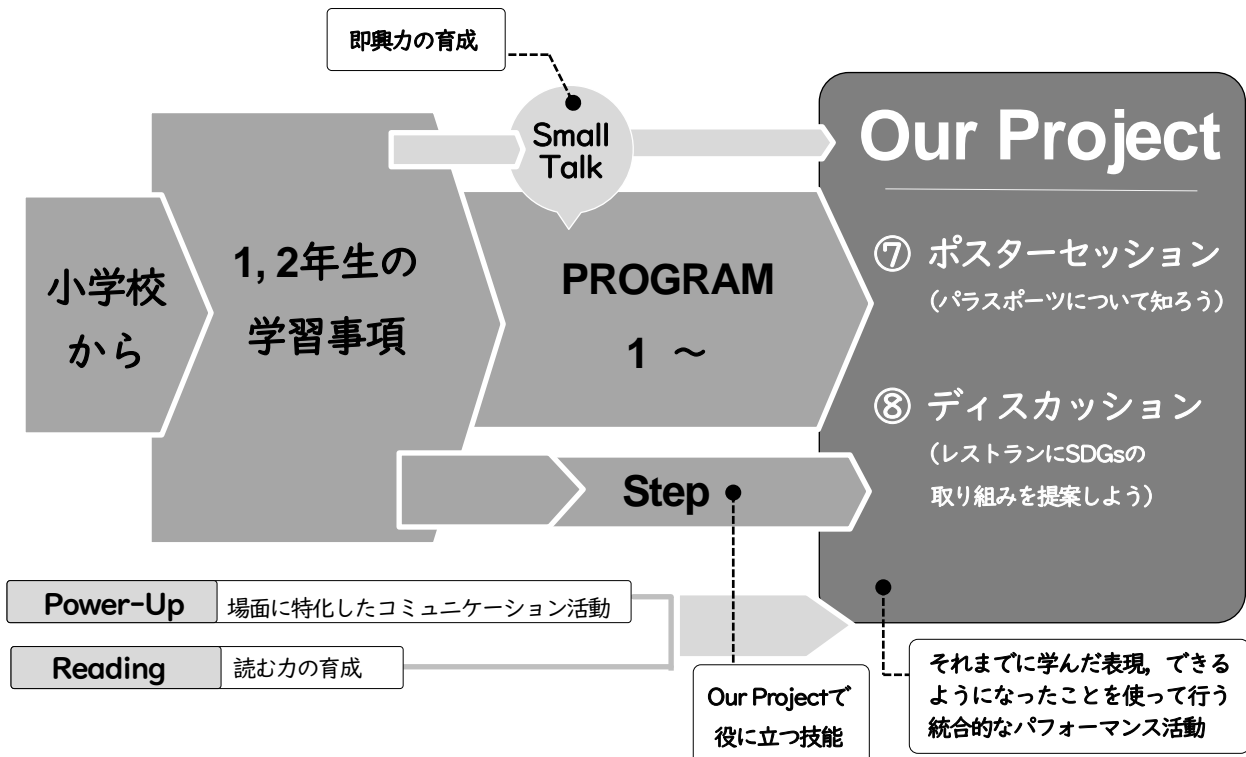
即興力の育成

Small Talk

Our Project

小学校から

1, 2年生の学習事項

PROGRAM 1 ～

⑦ ポスターセッション
（パラスポーツについて知ろう）

⑧ ディスカッション
（レストランにSDGsの取り組みを提案しよう）

Step

Power-Up 場面に特化したコミュニケーション活動

Reading 読む力の育成

Our Projectで役に立つ技能

それまでに学んだ表現，できるようになったことを使って行う統合的なパフォーマンス活動